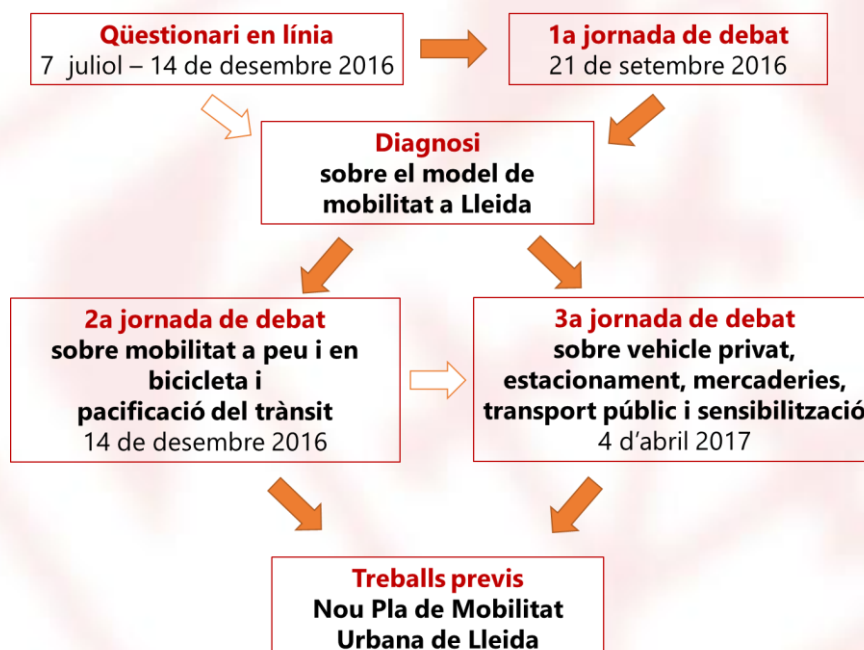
Qüestionari en línia
7 juliol – 14 de desembre 2016

1a jornada de debat
21 de setembre 2016

Diagnosi
sobre el model de mobilitat a Lleida

2a jornada de debat
sobre mobilitat a peu i en bicicleta i pacificació del trànsit
14 de desembre 2016

3a jornada de debat
sobre vehicle privat, estacionament, mercaderies, transport públic i sensibilització
4 d'abril 2017

Treballs previs
Nou Pla de Mobilitat Urbana de Lleida